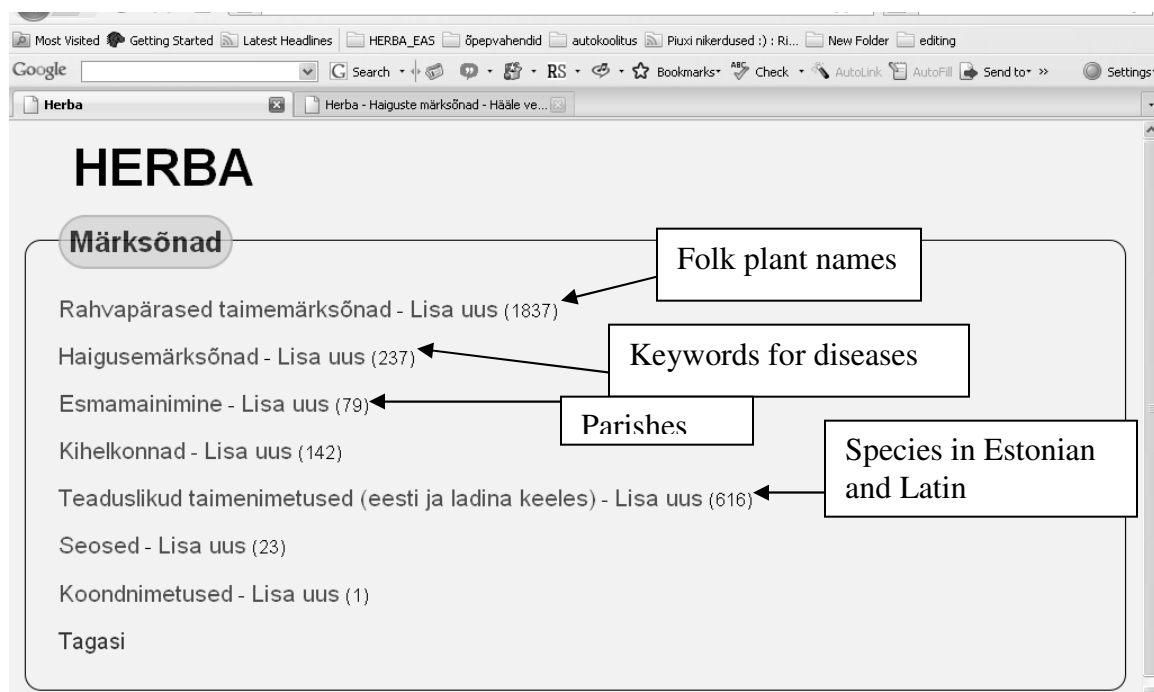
Most Visited Getting Started Latest Headlines HERBA_EAS õpepvahendid autokoolitus Piuxi nikerdused :) : Ri... New Folder editing

Google Search RS Bookmarks Check AutoLink AutoFill Send to » Settings

Herba Herba - Haiguste märksõnad - Hääle ve...

HERBA

Märksõnad

Folk plant names

Rahvapärased taimemärksõnad - Lisa uus (1837)

Keywords for diseases

Haigusemärksõnad - Lisa uus (237)

Esmamainimine - Lisa uus (79)

Parishes

Kihelkonnad - Lisa uus (142)

Species in Estonian and Latin

Teaduslikud taimenimetused (eesti ja ladina keeles) - Lisa uus (616)

Seosed - Lisa uus (23)

Koondnimetused - Lisa uus (1)

Tagasi